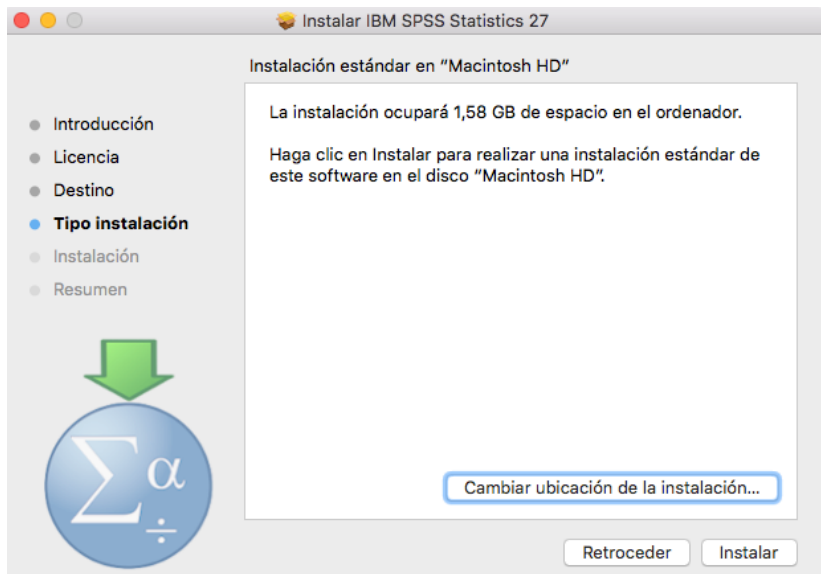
Instalar IBM SPSS Statistics 27

Instalación estándar en "Macintosh HD"

Introducción
Licencia
Destino
Tipo instalación
Instalación
Resumen

La instalación ocupará 1,58 GB de espacio en el ordenador.

Haga clic en Instalar para realizar una instalación estándar de este software en el disco "Macintosh HD".

$\sum \alpha \div$

Cambiar ubicación de la instalación...

Retroceder
Instalar